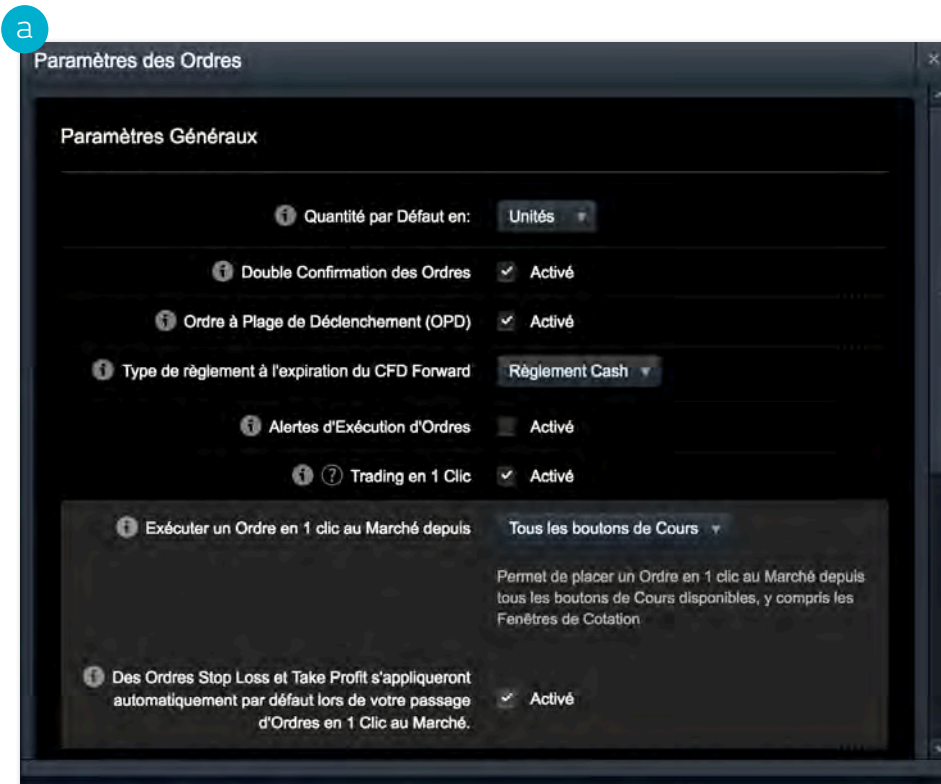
a

Paramètres des Ordres

×

Paramètres Généraux

Quantité par Défaut en: Unités

Double Confirmation des Ordres Activé

Ordre à Plage de Déclenchement (OPD) Activé

Type de règlement à l'expiration du CFD Forward Règlement Cash

Alertes d'Exécution d'Ordres Activé

? Trading en 1 Clic Activé

Exécuter un Ordre en 1 clic au Marché depuis Tous les boutons de Cours

Permet de placer un Ordre en 1 clic au Marché depuis tous les boutons de Cours disponibles, y compris les Fenêtres de Cotation

Des Ordres Stop Loss et Take Profit s'appliqueront automatiquement par défaut lors de votre passage d'Ordres en 1 Clic au Marché. Activé